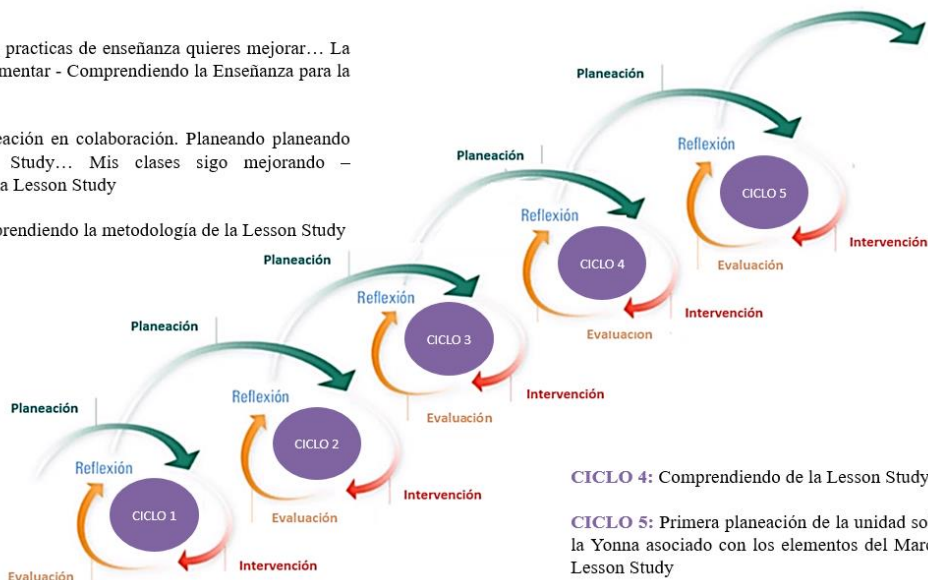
practicas de enseñanza quieres mejorar… La mentar - Comprendiendo la Enseñanza para la

eación en colaboración. Planeando planeando Study… Mis clases sigo mejorando – a Lesson Study

prendiendo la metodología de la Lesson Study

Planeación
Reflexión
CICLO 5
Intervención
Evaluación

Planeación
Reflexión
CICLO 4
Intervención
Evaluacion

Planeación
Reflexión
CICLO 3
Intervención
Evaluación

Planeación
Reflexión
CICLO 2
Intervención
Evaluación

Planeación
Reflexión
CICLO 1
Intervención
Evaluación

CICLO 4: Comprendiendo de la Lesson Study

CICLO 5: Primera planeación de la unidad so la Yonna asociado con los elementos del Marc Lesson Study